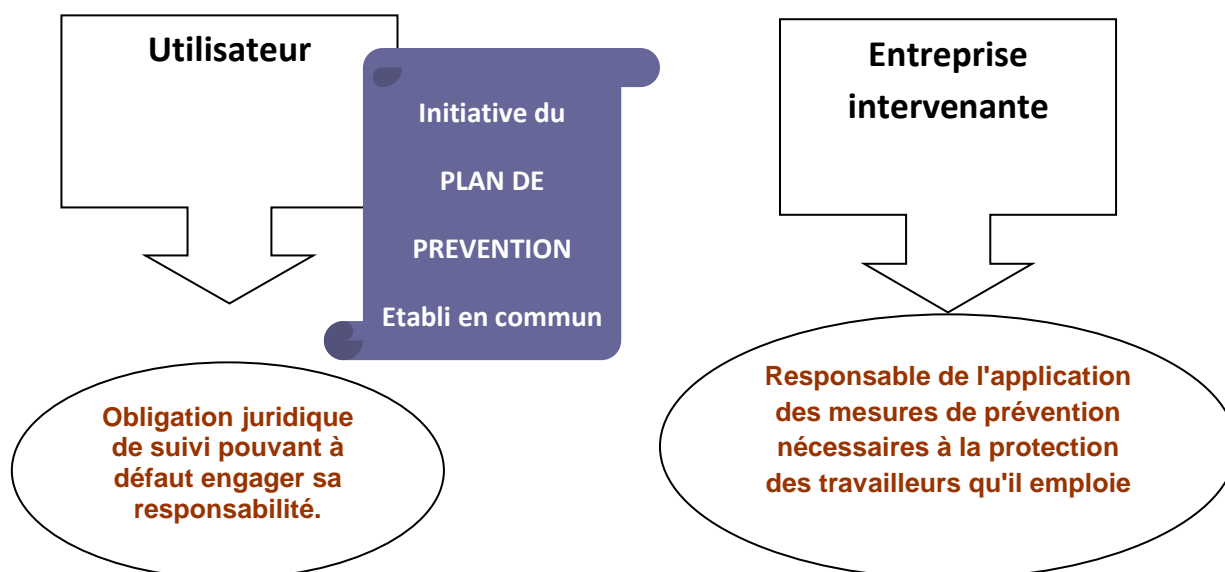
Utilisateur

Initiative du

PLAN DE

PREVENTION

Etabli en commun

Entreprise intervenante

Obligation juridique de suivi pouvant à défaut engager sa responsabilité.

Responsable de l'application des mesures de prévention nécessaires à la protection des travailleurs qu'il emploie